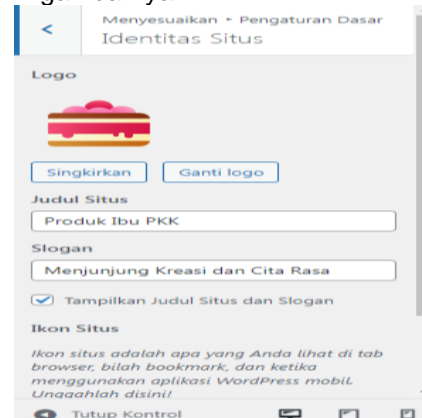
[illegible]

Menyesuaikan ▸ Pengaturan Dasar
Identitas Situs

Logo

Singkirkan
Ganti logo

Judul Situs
Produk Ibu PKK

Slogan
Menjunjung Kreasi dan Cita Rasa

Tampilkan Judul Situs dan Slogan

Ikon Situs

Ikon situs adalah apa yang Anda lihat di tab browser, bilah bookmark, dan ketika menggunakan aplikasi WordPress mobil. Unggahlah disini!

Tutup Kontrol